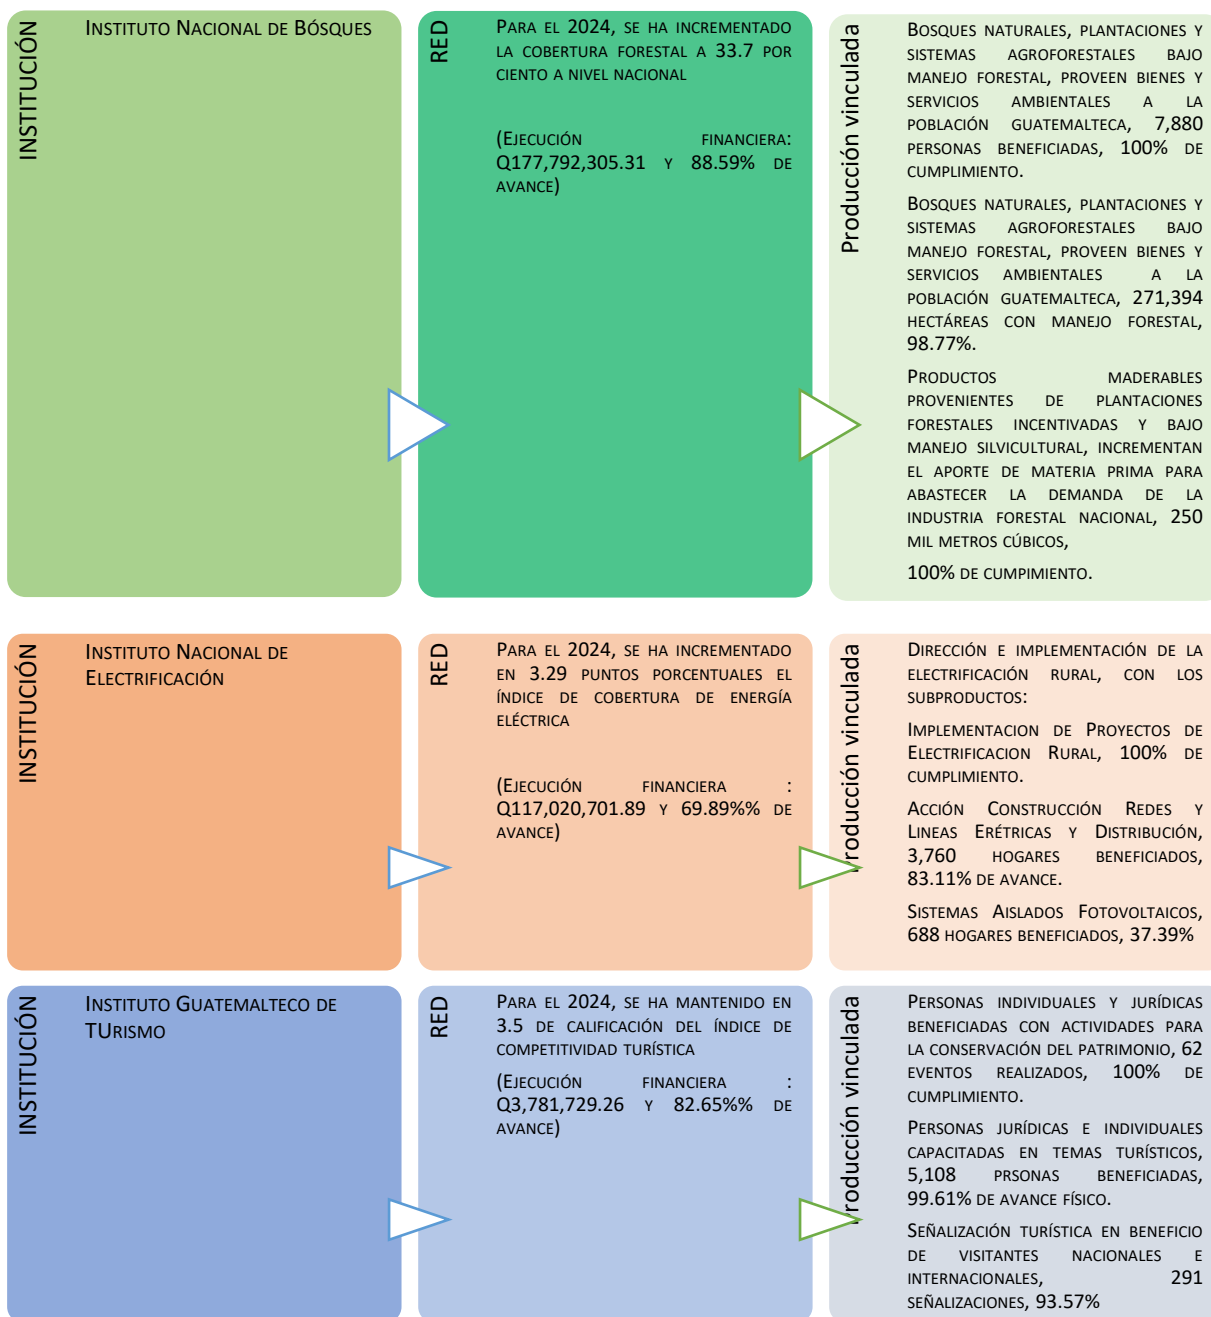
INSTITUCIÓN

Instituto Nacional de Bósques

RED

Para el 2024, se ha incrementado la cobertura forestal a 33.7 por ciento a nivel nacional

(Ejecución financiera: Q177,792,305.31 y 88.59% de avance)

Producción vinculada

Bosques naturales, plantaciones y sistemas agroforestales bajo manejo forestal, proveen bienes y servicios ambientales a la población guatemalteca, 7,880 personas beneficiadas, 100% de cumplimiento.

Bosques naturales, plantaciones y sistemas agroforestales bajo manejo forestal, proveen bienes y servicios ambientales a la población guatemalteca, 271,394 hectáreas con manejo forestal, 98.77%.

Productos maderables provenientes de plantaciones forestales incentivadas y bajo manejo silvicultural, incrementan el aporte de materia prima para abastecer la demanda de la industria forestal nacional, 250 mil metros cúbicos,

100% de cumplimiento.

INSTITUCIÓN

Instituto Nacional de Electrificación

RED

Para el 2024, se ha incrementado en 3.29 puntos porcentuales el índice de cobertura de energía eléctrica

(Ejecución financiera : Q117,020,701.89 y 69.89%% de avance)

Producción vinculada

Dirección e implementación de la electrificación rural, con los subproductos:

Implementacion de Proyectos de Electrificacion Rural, 100% de cumplimiento.

Acción Construcción Redes y Lineas Erétricas y Distribución, 3,760 hogares beneficiados, 83.11% de avance.

Sistemas Aislados Fotovoltaicos, 688 hogares beneficiados, 37.39%

INSTITUCIÓN

Instituto Guatemalteco de TUrismo

RED

Para el 2024, se ha mantenido en 3.5 de calificación del índice de competitividad turística

(Ejecución financiera : Q3,781,729.26 y 82.65%% de avance)

Producción vinculada

Personas individuales y jurídicas beneficiadas con actividades para la conservación del patrimonio, 62 eventos realizados, 100% de cumplimiento.

Personas jurídicas e individuales capacitadas en temas turísticos, 5,108 prsonas beneficiadas, 99.61% de avance físico.

Señalización turística en beneficio de visitantes nacionales e internacionales, 291 señalizaciones, 93.57%